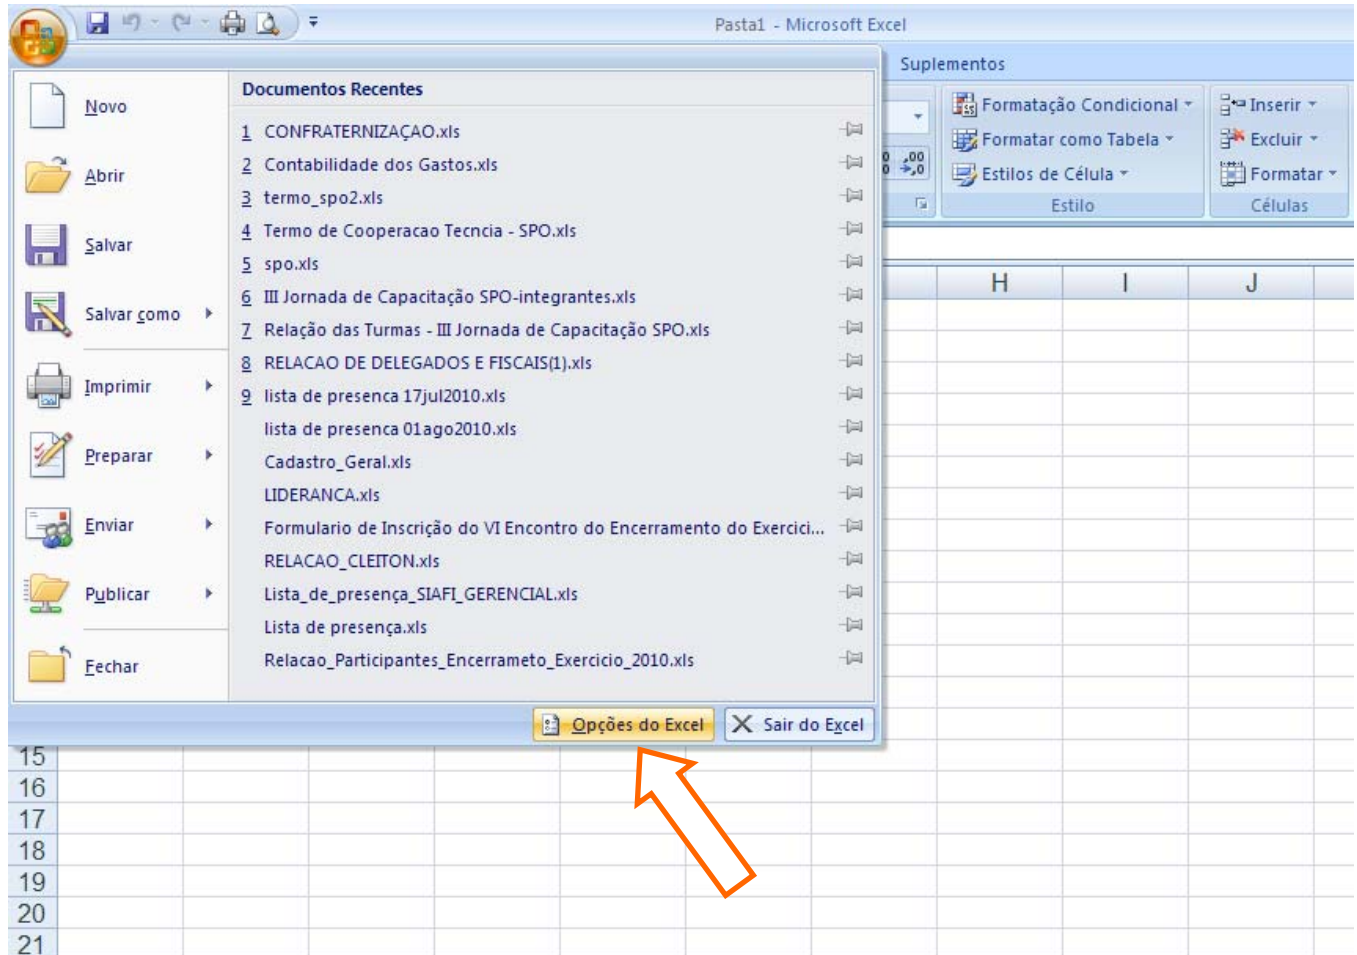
Pasta1 - Microsoft Excel

Suplementos

Formatação Condicional
Formatar como Tabela
Estilos de Célula
Estilo

Inserir
Excluir
Formatar
Células

H
I
J

Novo
Abrir
Salvar
Salvar como
Imprimir
Preparar
Enviar
Publicar
Fechar

Documentos Recentes
1 CONFRATERNIZAÇAO.xls
2 Contabilidade dos Gastos.xls
3 termo_spo2.xls
4 Termo de Cooperacao Tecncia - SPO.xls
5 spo.xls
6 III Jornada de Capacitação SPO-integrantes.xls
7 Relação das Turmas - III Jornada de Capacitação SPO.xls
8 RELACAO DE DELEGADOS E FISCAIS(1).xls
9 lista de presenca 17jul2010.xls
lista de presenca 01ago2010.xls
Cadastro_Geral.xls
LIDERANCA.xls
Formulario de Inscrição do VI Encontro do Encerramento do Exercici...
RELACAO_CLEITON.xls
Lista_de_presença_SIAFI_GERENCIAL.xls
Lista de presença.xls
Relacao_Participantes_Encerrameto_Exercicio_2010.xls

Opções do Excel
Sair do Excel

15
16
17
18
19
20
21